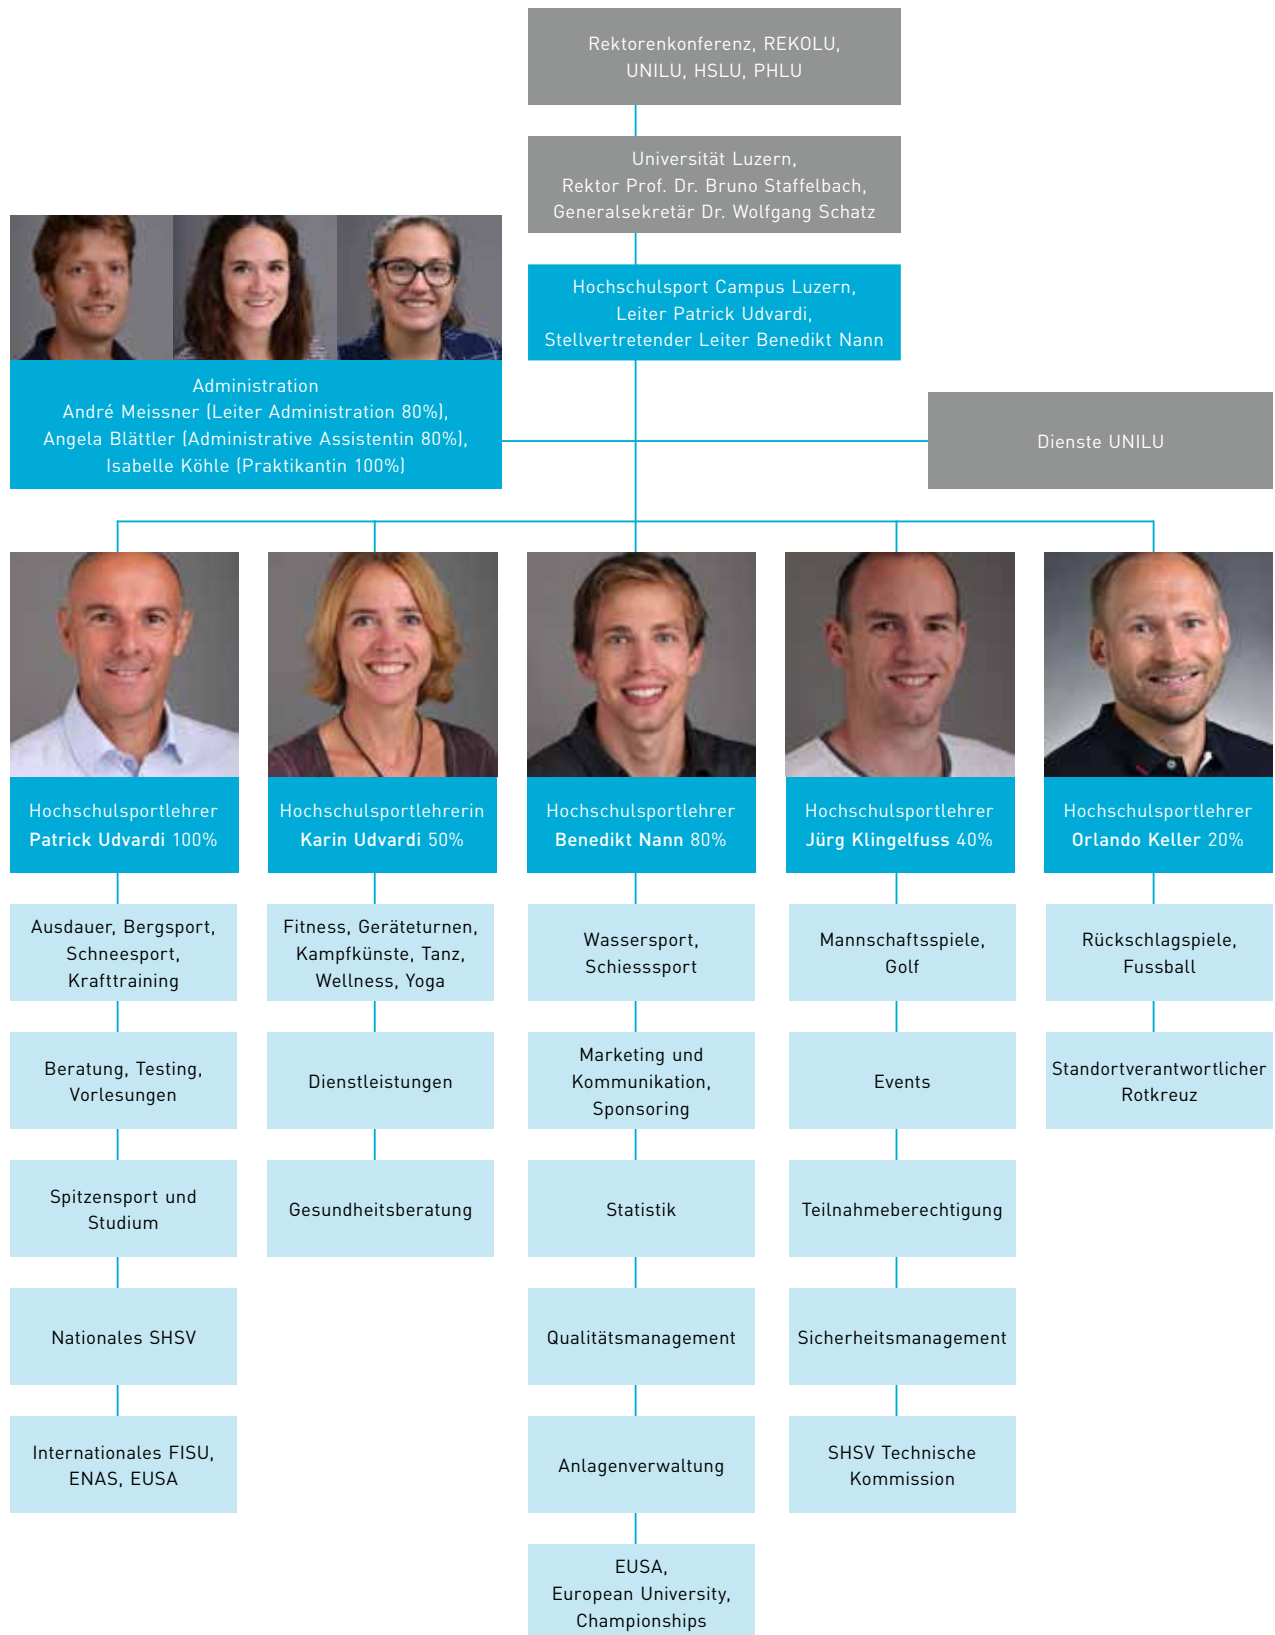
Rektorenkonferenz, REKOLU, UNILU, HSLU, PHLU

Universität Luzern, Rektor Prof. Dr. Bruno Staffelbach, Generalsekretär Dr. Wolfgang Schatz

Hochschulsport Campus Luzern, Leiter Patrick Udvardi, Stellvertretender Leiter Benedikt Nann

Administration
André Meissner (Leiter Administration 80%), Angela Blättler (Administrative Assistentin 80%), Isabelle Köhle (Praktikantin 100%)

Dienste UNILU

Hochschulsportlehrer
Patrick Udvardi 100%

Ausdauer, Bergsport, Schneesport, Krafttraining

Beratung, Testing, Vorlesungen

Spitzensport und Studium

Nationales SHSV

Internationales FISU, ENAS, EUSA

Hochschulsportlehrerin
Karin Udvardi 50%

Fitness, Geräteturnen, Kampfkünste, Tanz, Wellness, Yoga

Dienstleistungen

Gesundheitsberatung

Hochschulsportlehrer
Benedikt Nann 80%

Wassersport, Schiesssport

Marketing und Kommunikation, Sponsoring

Statistik

Qualitätsmanagement

Anlagenverwaltung

EUSA, European University, Championships

Hochschulsportlehrer
Jürg Klingelfuss 40%

Mannschaftsspiele, Golf

Events

Teilnahmeberechtigung

Sicherheitsmanagement

SHSV Technische Kommission

Hochschulsportlehrer
Orlando Keller 20%

Rückschlagspiele, Fussball

Standortverantwortlicher Rotkreuz